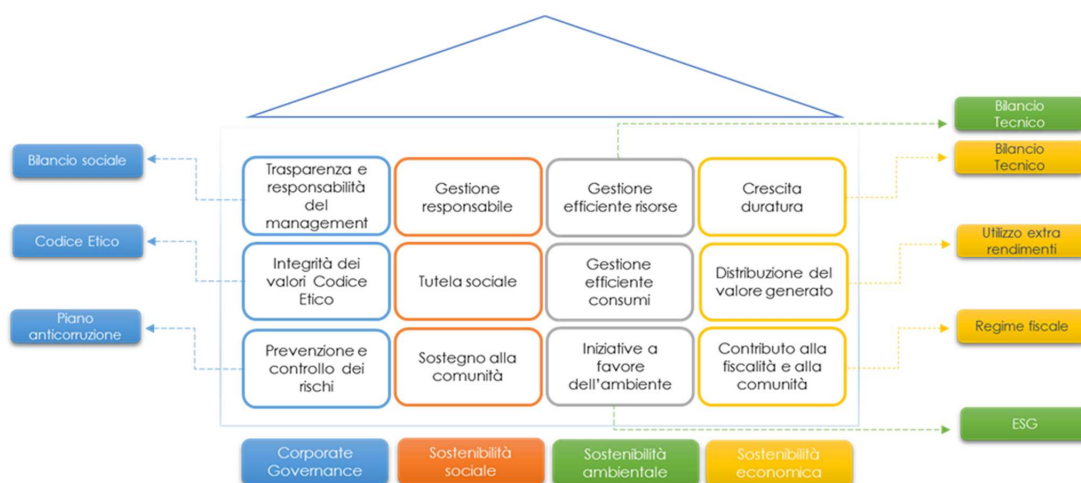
Bilancio sociale

Codice Etico

Piano anticorruzione

Trasparenza e responsabilità del management

Gestione responsabile

Gestione efficiente risorse

Crescita duratura

Integrità dei valori Codice Etico

Tutela sociale

Gestione efficiente consumi

Distribuzione del valore generato

Prevenzione e controllo dei rischi

Sostegno alla comunità

Iniziative a favore dell'ambiente

Contributo alla fiscalità e alla comunità

Bilancio Tecnico

Bilancio Tecnico

Utilizzo extra rendimenti

Regime fiscale

ESG

Corporate Governance

Sostenibilità sociale

Sostenibilità ambientale

Sostenibilità economica